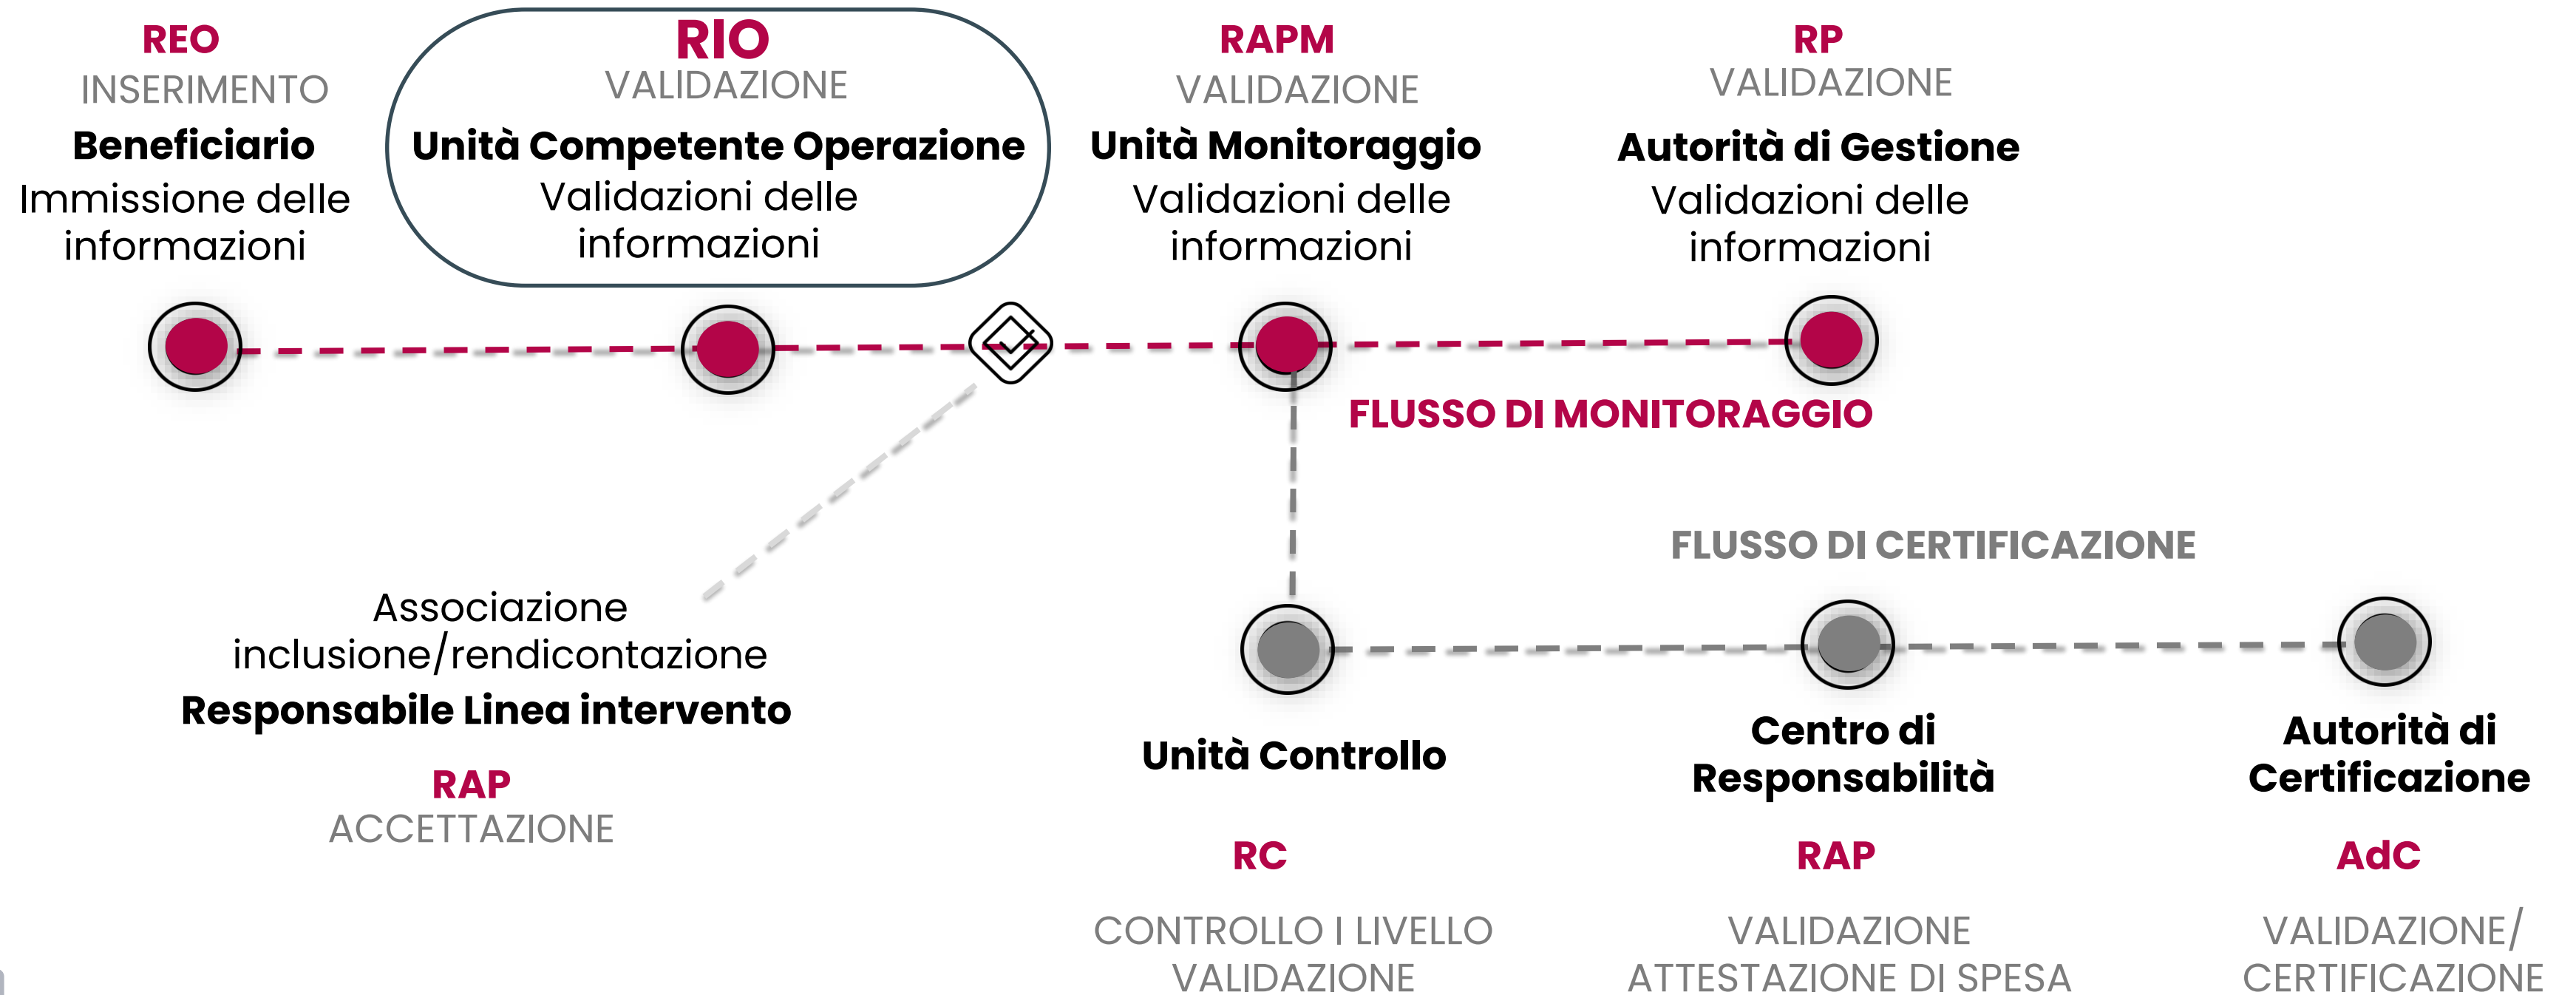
REO
INSERIMENTO
Beneficiario
Immissione delle informazioni

RIO
VALIDAZIONE
Unità Competente Operazione
Validazioni delle informazioni

RAPM
VALIDAZIONE
Unità Monitoraggio
Validazioni delle informazioni

RP
VALIDAZIONE
Autorità di Gestione
Validazioni delle informazioni

FLUSSO DI MONITORAGGIO

FLUSSO DI CERTIFICAZIONE

Associazione inclusione/rendicontazione
Responsabile Linea intervento
RAP
ACCETTAZIONE

Unità Controllo
RC
CONTROLLO I LIVELLO
VALIDAZIONE

Centro di Responsabilità
RAP
VALIDAZIONE
ATTESTAZIONE DI SPESA

Autorità di Certificazione
AdC
VALIDAZIONE/
CERTIFICAZIONE